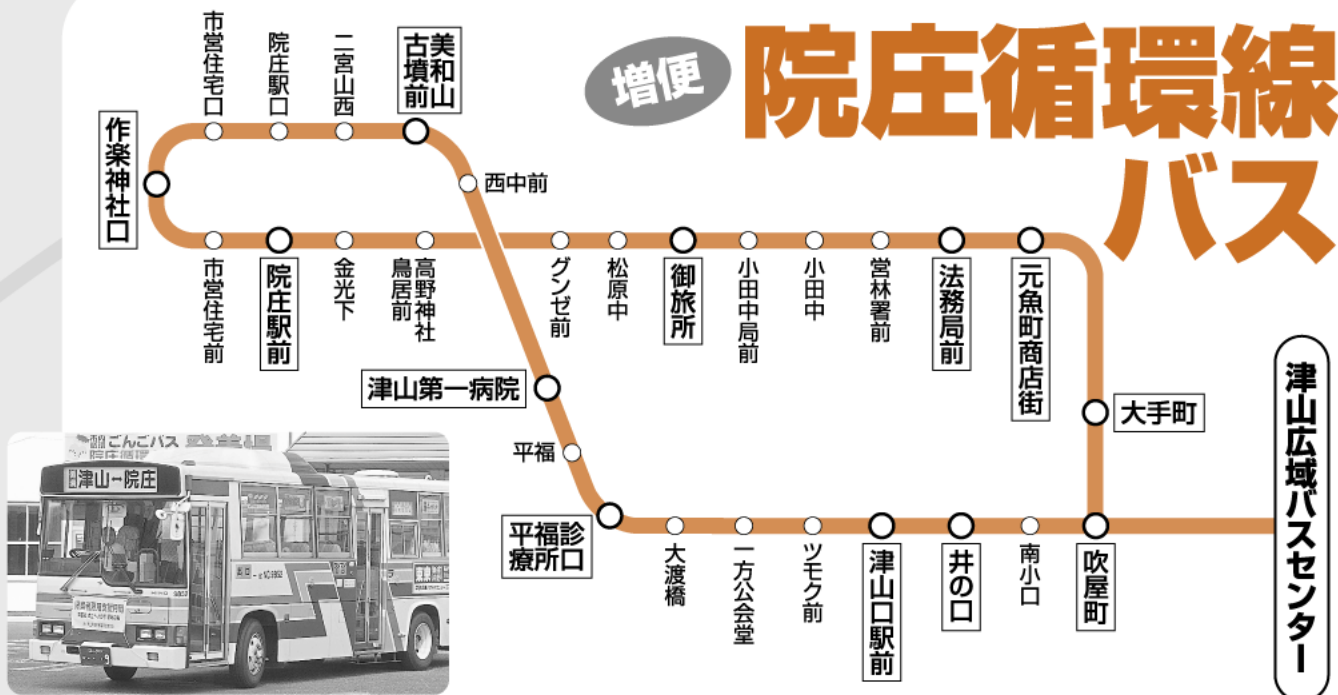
増便
院庄循環線バス

市営住宅口
院庄駅口
二宮山西
美和山古墳前
作楽神社口
西中前
市営住宅前
院庄駅前
金光下
鳥居前
高野神社
グンゼ前
松原中
御旅所
小田中局前
小田中
営林署前
法務局前
元魚町商店街
大手町
津山広域バスセンター
津山第一病院
平福
平福診療所口
大渡橋
一方公会堂
ツモク前
津山口駅前
井の口
南小口
吹屋町

ごんごバス
津山→院庄